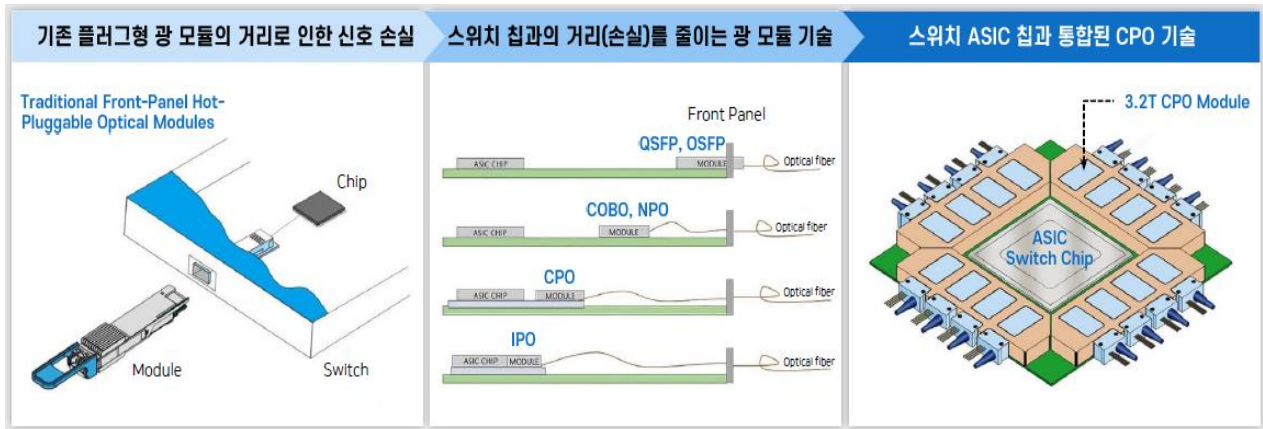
기존 플러그형 광 모듈의 거리로 인한 신호 손실

Traditional Front-Panel Hot-Pluggable Optical Modules

Chip

Module

Switch

스위치 칩과의 거리(손실)를 줄이는 광 모듈 기술

Front Panel

QSFP, OSFP

ASIC CHIP

MODULE

Optical fiber

COBO, NPO

ASIC CHIP

MODULE

Optical fiber

CPO

ASIC CHIP

MODULE

Optical fiber

IPO

ASIC CHIP

MODULE

Optical fiber

스위치 ASIC 칩과 통합된 CPO 기술

3.2T CPO Module

ASIC Switch Chip